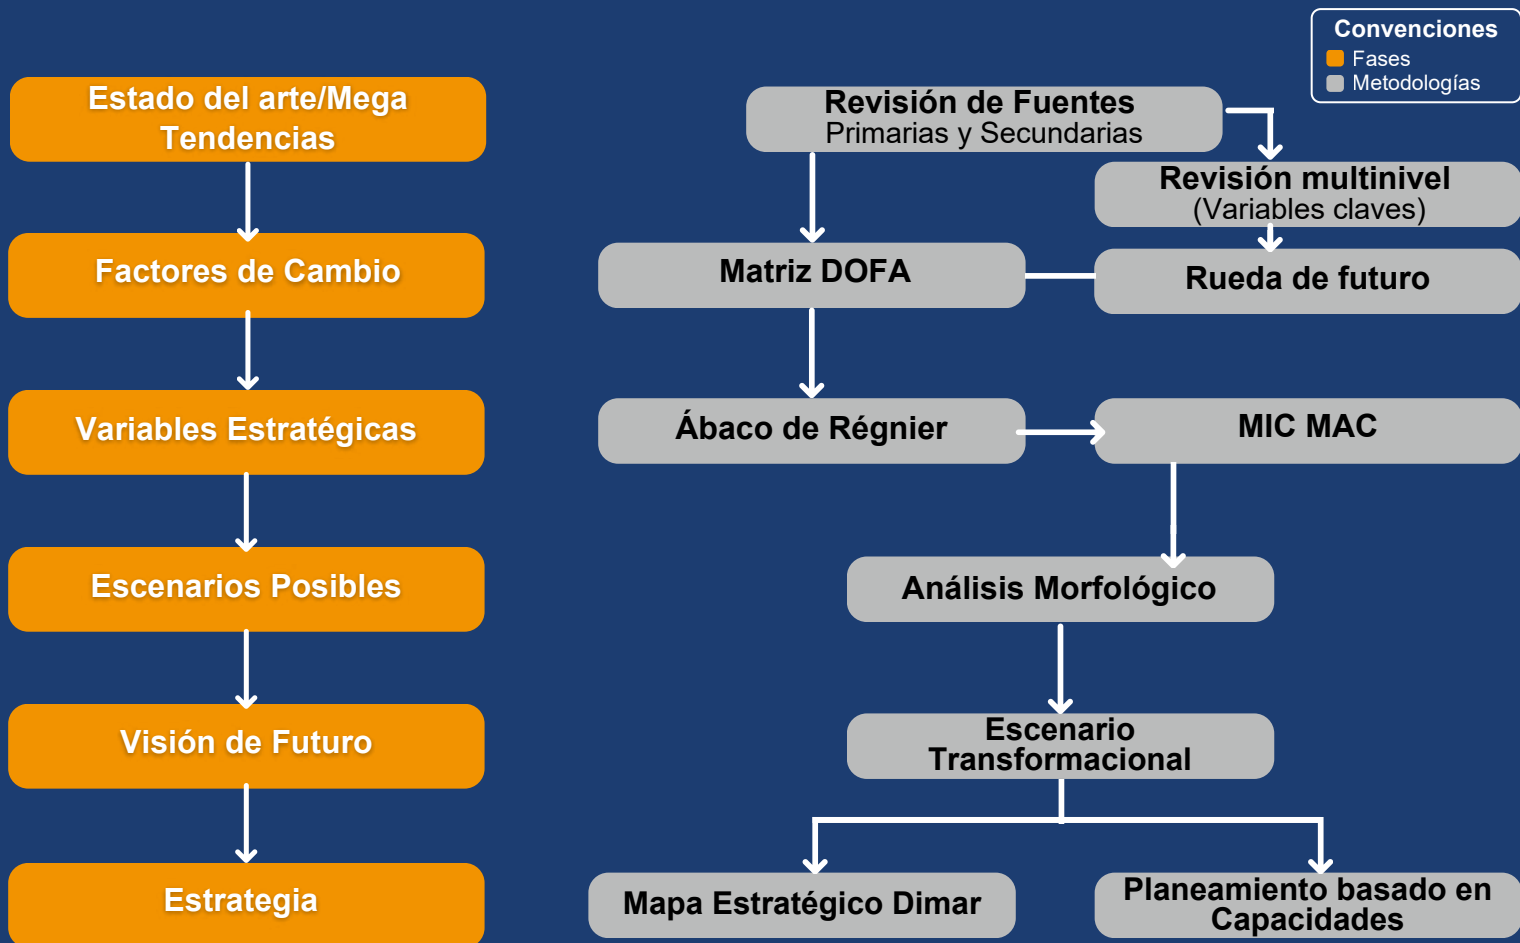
Convenciones
Fases
Metodologías

Estado del arte/Mega Tendencias

Factores de Cambio

Variables Estratégicas

Escenarios Posibles

Visión de Futuro

Estrategia

Revisión de Fuentes
Primarias y Secundarias

Revisión multinivel
(Variables claves)

Matriz DOFA

Rueda de futuro

Ábaco de Régnier

MIC MAC

Análisis Morfológico

Escenario Transformacional

Mapa Estratégico Dimar

Planeamiento basado en Capacidades